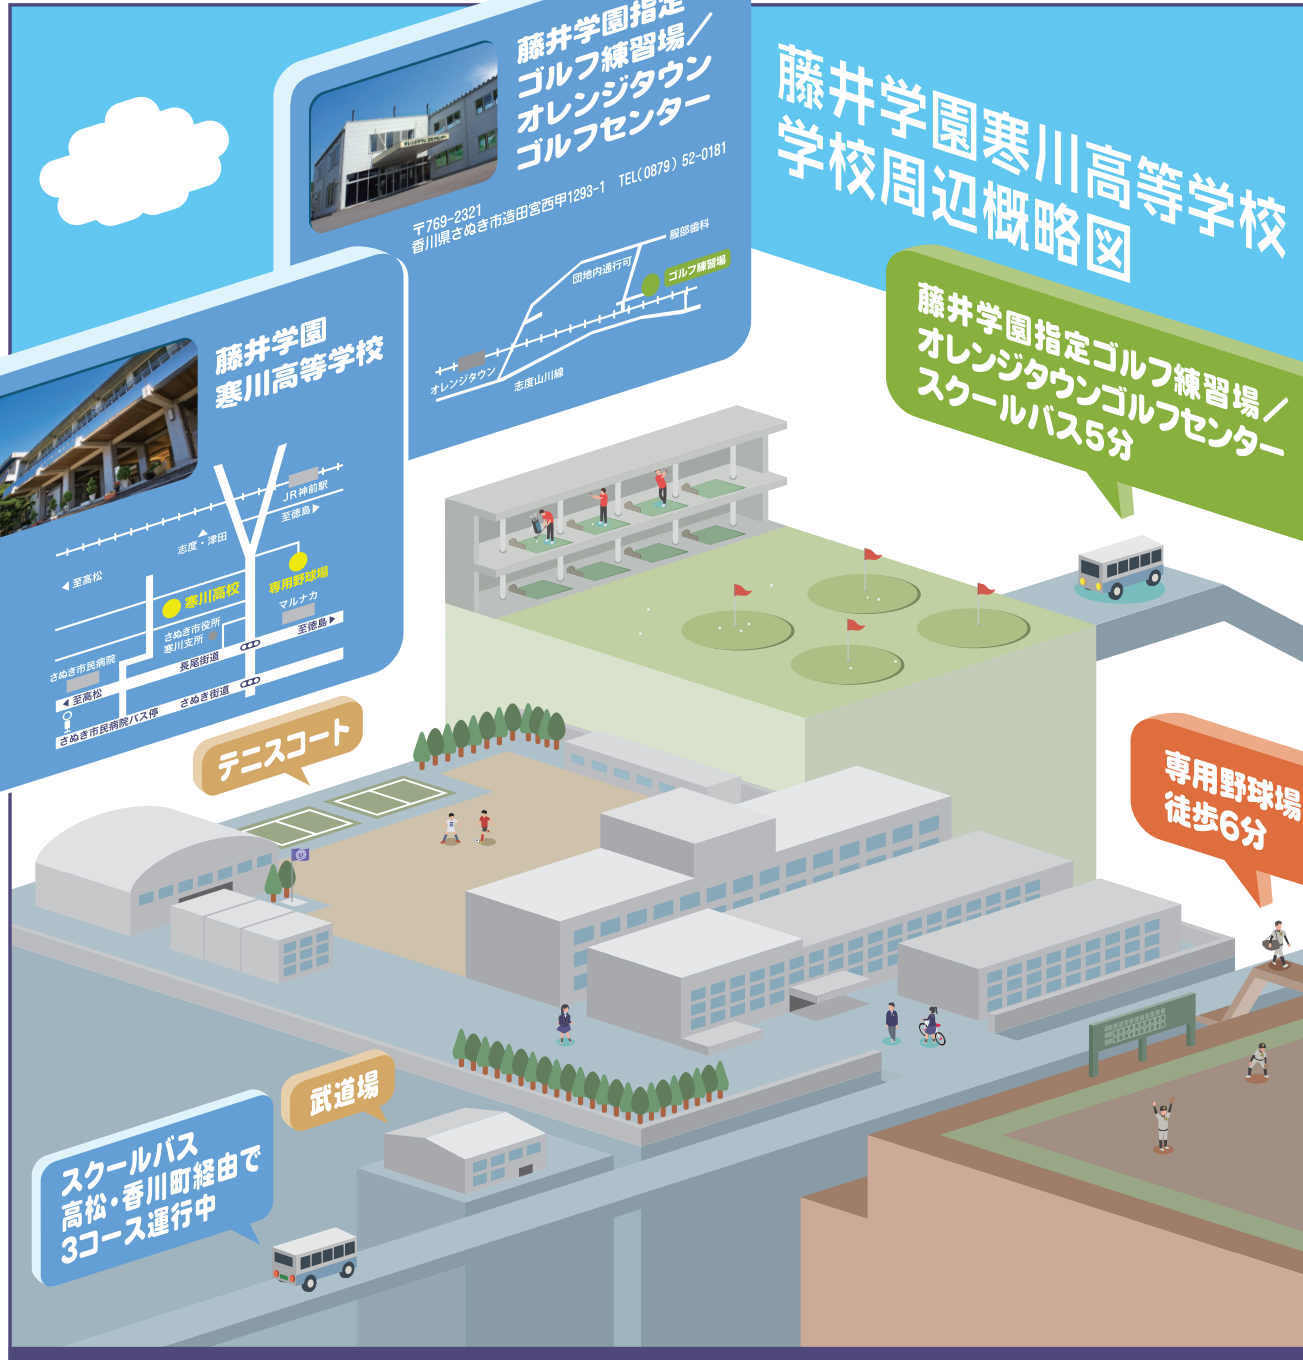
藤井学園寒川高等学校
学校周辺概略図

藤井学園指定
ゴルフ練習場／
オレンジタウン
ゴルフセンター

〒769-2321
香川県さぬき市造田宮西甲1293-1　TEL(0879) 52-0181

服部歯科
団地内通行可
ゴルフ練習場
オレンジタウン
志度山川線

藤井学園
寒川高等学校

JR神前駅
至徳島
志度・津田
至高松
寒川高校
専用野球場
マルナカ
さぬき市役所
寒川支所
至徳島
さぬき市民病院
長尾街道
至高松
さぬき街道
さぬき市民病院バス停

藤井学園指定ゴルフ練習場／
オレンジタウンゴルフセンター
スクールバス5分

テニスコート

専用野球場
徒歩6分

武道場

スクールバス
高松・香川町経由で
3コース運行中